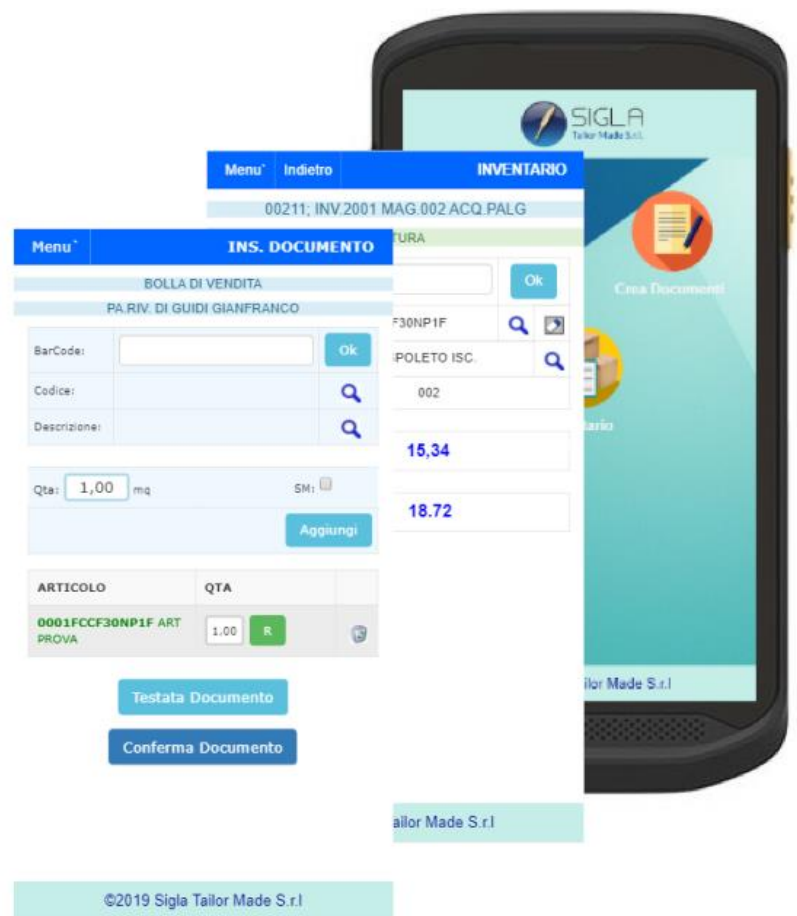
SIGLA
Tailor Made S.r.l.

Crea Documenti

tario

ilor Made S.r.l

Menu` Indietro INVENTARIO

00211; INV.2001 MAG.002 ACQ.PALG

TURA

Ok

F30NP1F

POLETO ISC.

002

15,34

18.72

ailor Made S.r.l

Menu` INS. DOCUMENTO

BOLLA DI VENDITA

PA.RIV. DI GUIDI GIANFRANCO

BarCode: Ok

Codice:

Descrizione:

Qta: 1,00 mq SM:

Aggiungi

| ARTICOLO | QTA | |
|---|---|---|
| 0001FCCF30NP1F ART PROVA | 1.00 R | |

Testata Documento

Conferma Documento

©2019 Sigla Tailor Made S.r.l